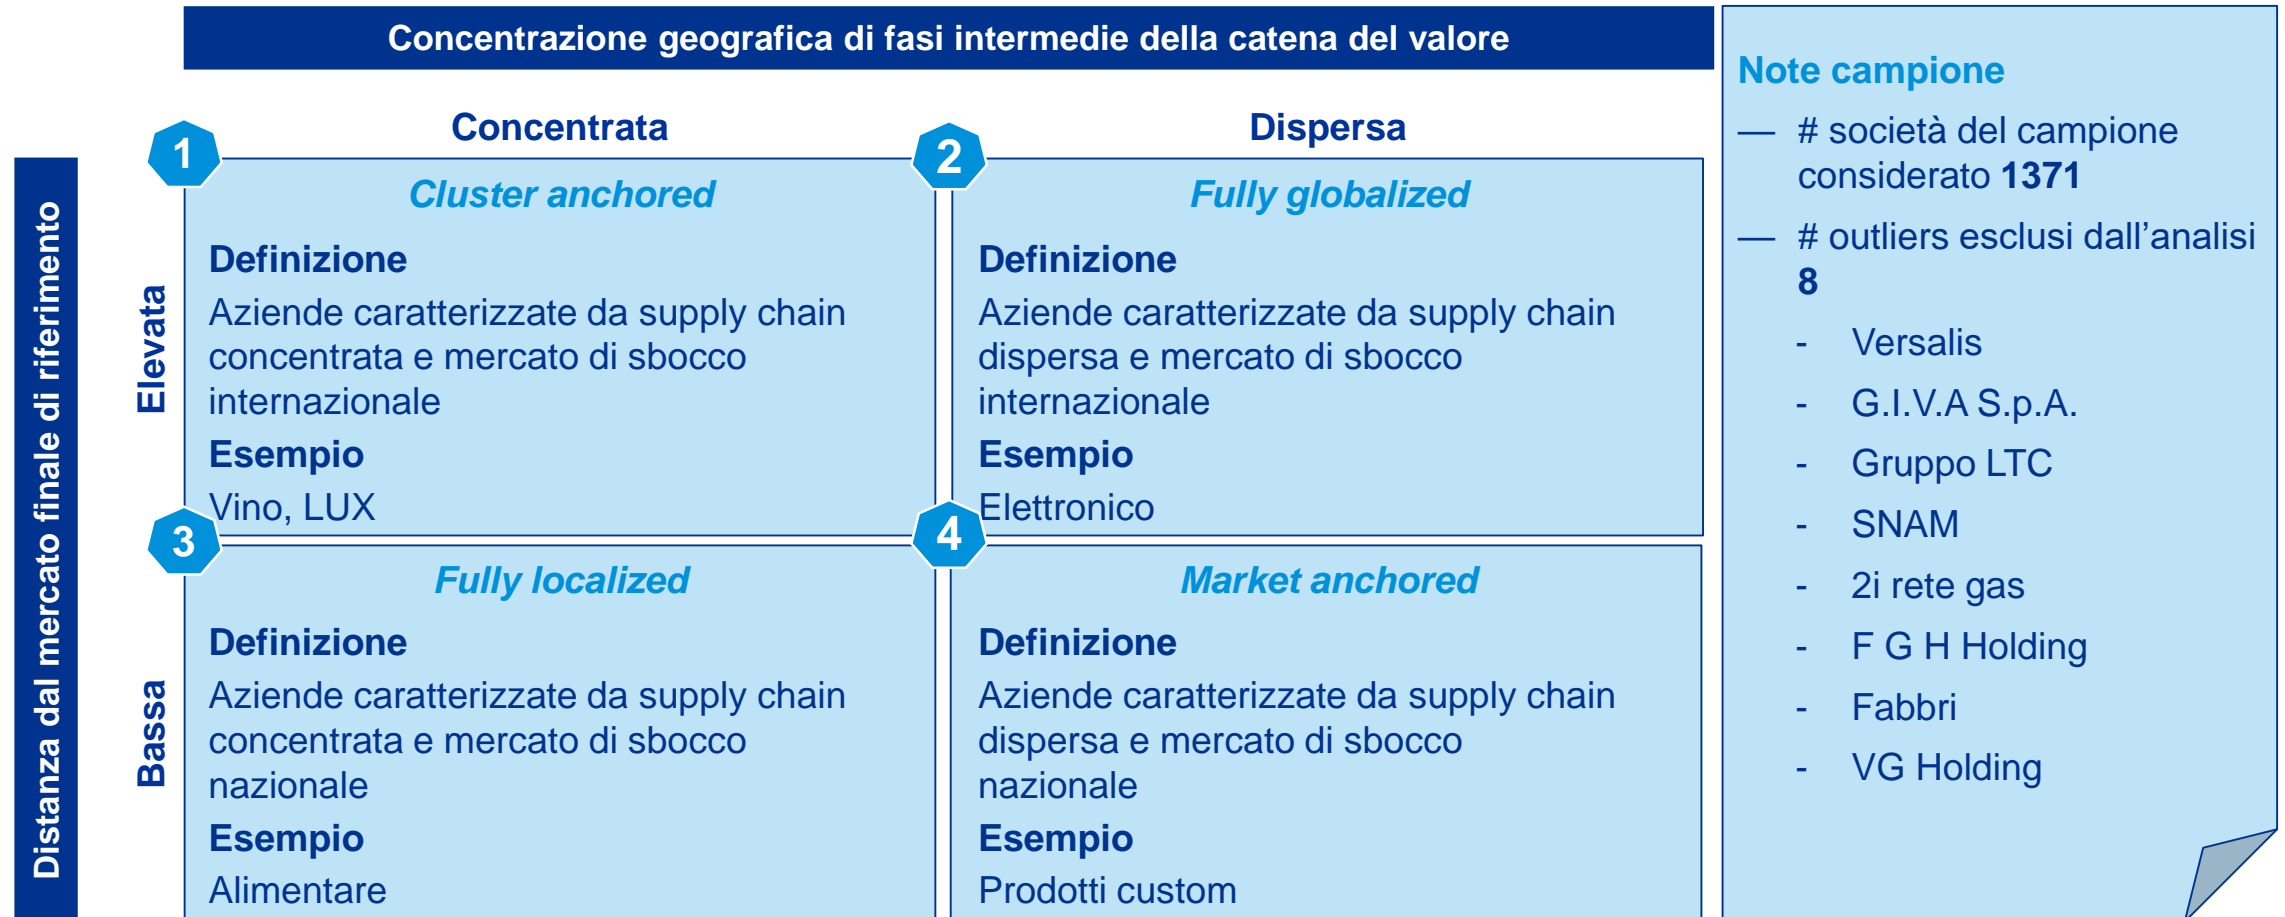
Concentrazione geografica di fasi intermedie della catena del valore

Distanza dal mercato finale di riferimento

Concentrata

Dispersa

Elevata

1

Cluster anchored

Definizione

Aziende caratterizzate da supply chain concentrata e mercato di sbocco internazionale

Esempio

Vino, LUX

2

Fully globalized

Definizione

Aziende caratterizzate da supply chain dispersa e mercato di sbocco internazionale

Esempio

Elettronico

Bassa

3

Fully localized

Definizione

Aziende caratterizzate da supply chain concentrata e mercato di sbocco nazionale

Esempio

Alimentare

4

Market anchored

Definizione

Aziende caratterizzate da supply chain dispersa e mercato di sbocco nazionale

Esempio

Prodotti custom

Note campione

— # società del campione considerato **1371**

— # outliers esclusi dall'analisi **8**

- Versalis
- G.I.V.A S.p.A.
- Gruppo LTC
- SNAM
- 2i rete gas
- F G H Holding
- Fabbri
- VG Holding